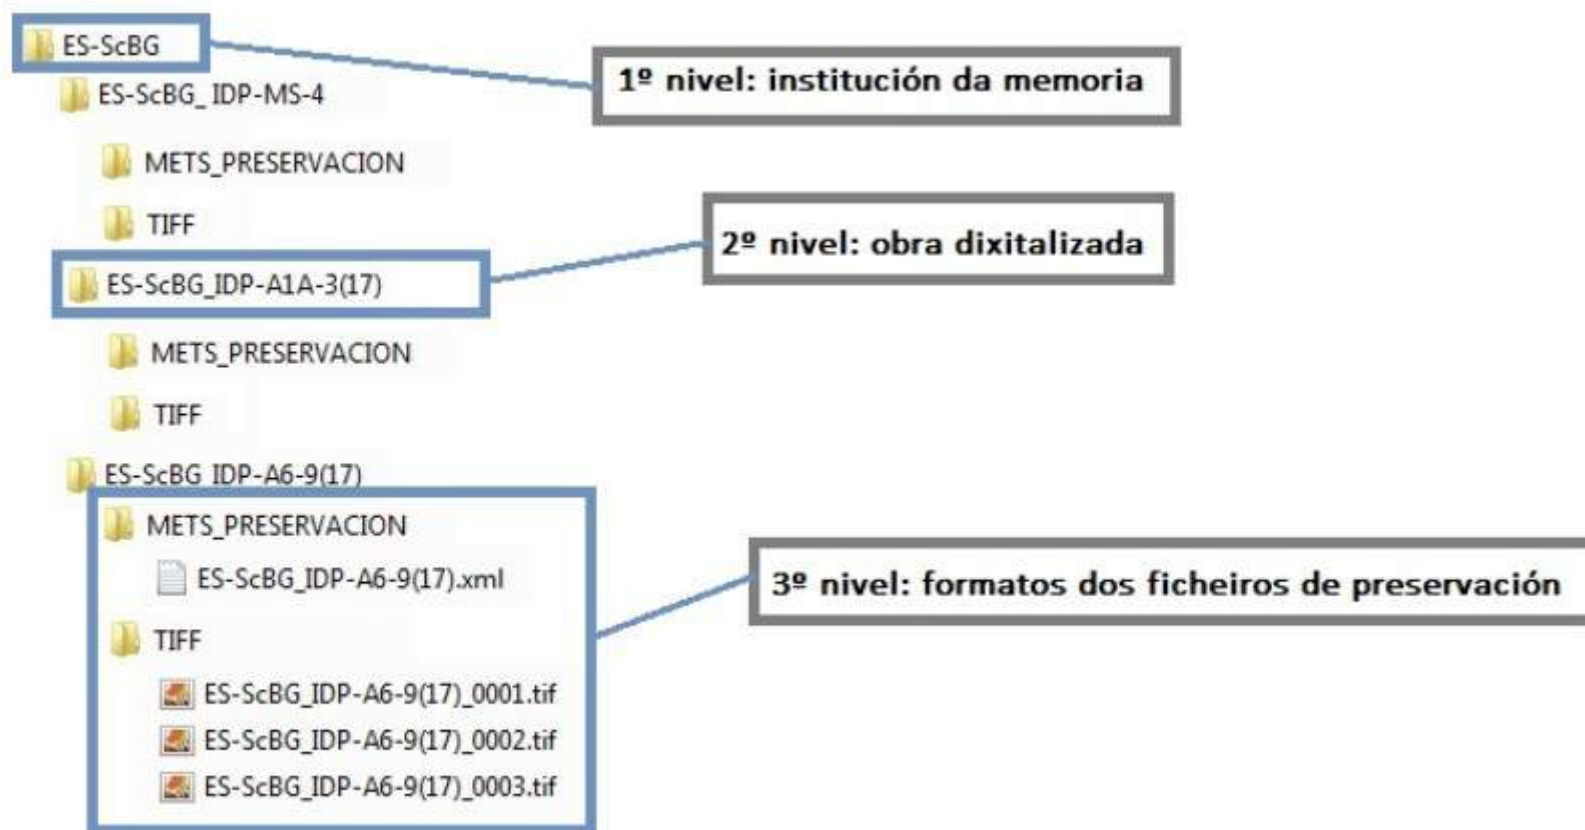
ES-ScBG

1º nivel: institución da memoria

ES-ScBG_ IDP-MS-4

METS_PRESERVACION

TIFF

2º nivel: obra dixitalizada

ES-ScBG_IDP-A1A-3(17)

METS_PRESERVACION

TIFF

ES-ScBG IDP-A6-9(17)

METS_PRESERVACION

ES-ScBG_IDP-A6-9(17).xml

3º nivel: formatos dos ficheiros de preservación

TIFF

ES-ScBG_IDP-A6-9(17)_0001.tif

ES-ScBG_IDP-A6-9(17)_0002.tif

ES-ScBG_IDP-A6-9(17)_0003.tif